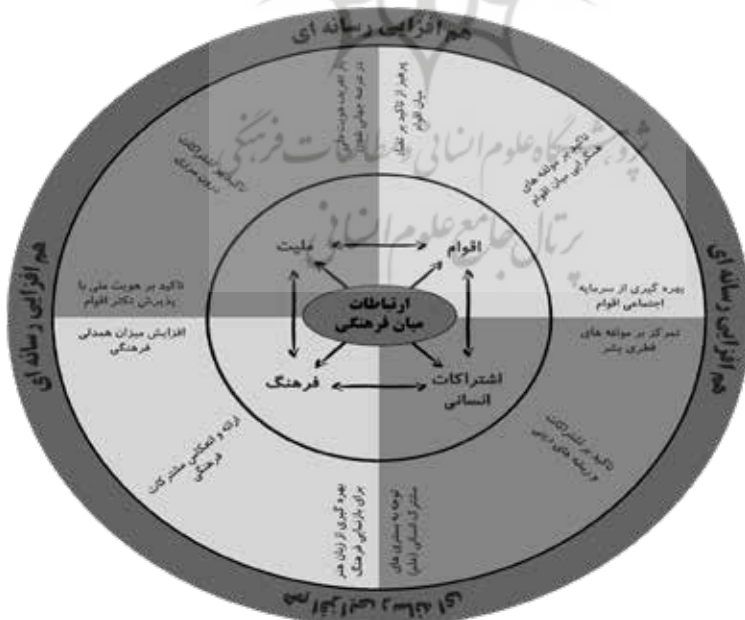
هم افزایی رسانه ای

هم افزایی رسانه ای

هم افزایی رسانه ای

هم افزایی رسانه ای

ارتباطات میان فرهنگی

ملیت

اقوام

فرهنگ

اشتراکات انسانی

پژوهشگاه علوم انسانی و مطالعات فرهنگی

پرتال جامع علوم انسانی

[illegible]

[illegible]

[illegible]

تاکید بر مولفه های همگرایی میان اقوام

بهره گیری از سرمایه اجتماعی اقوام

تمرکز بر مولفه های فطری بشر

تاکید بر اشتراکات و ریشه های دینی

توجه به مشترکات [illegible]

بهره گیری از زبان هنر برای بازنمایی فرهنگ

ارائه و انعکاس مشترکات فرهنگی

افزایش میزان همدلی فرهنگی

تاکید بر هویت ملی با پذیرش تکثر اقوام